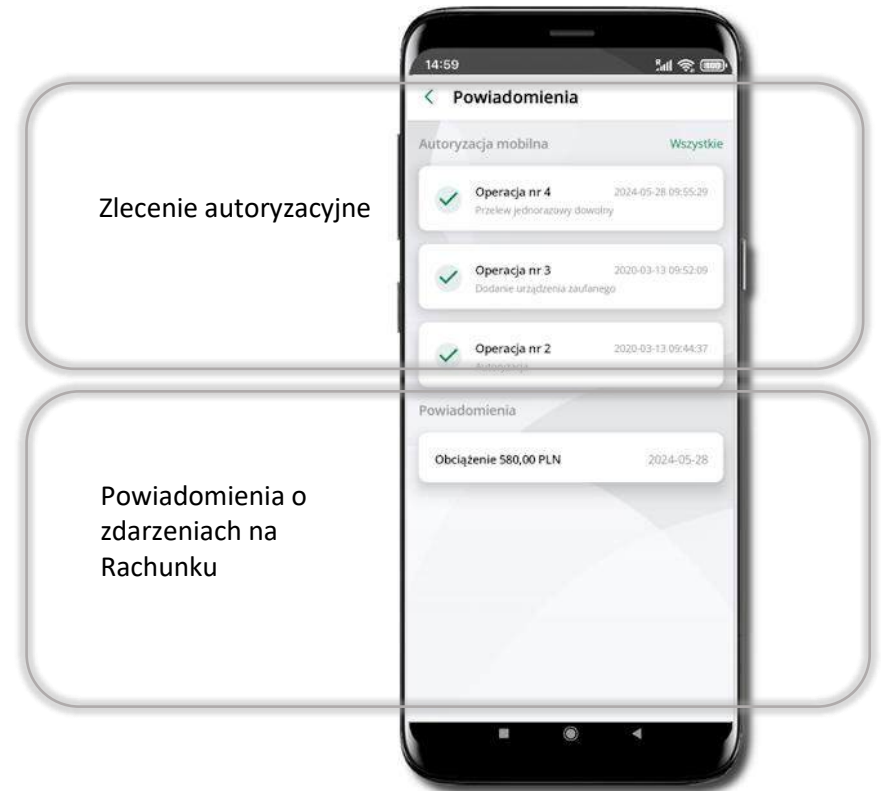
14:59

< Powiadomienia

Autoryzacja mobilna Wszystkie

Zlecenie autoryzacyjne

Operacja nr 4 2024-05-28 09:55:29
Przelew jednorazowy dowolny

Operacja nr 3 2020-03-13 09:52:09
Dodanie urządzenia zaufanego

Operacja nr 2 2020-03-13 09:44:37
Autoryzacja

Powiadomienia

Obciążenie 580,00 PLN 2024-05-28

Powiadomienia o zdarzeniach na Rachunku